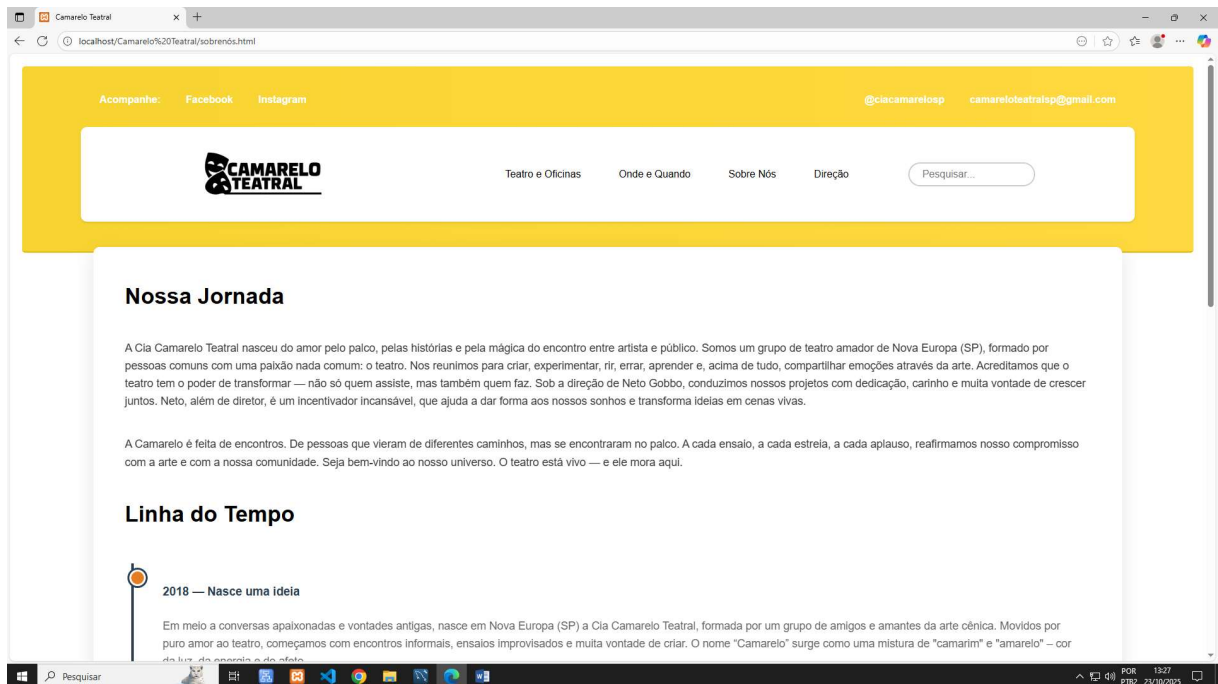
Camarelo Teatral

localhost/Camarelo%20Teatral/sobrenós.html

Acompanhe: Facebook Instagram

@ciacamarelosp camareloteatralsp@gmail.com

CAMARELO TEATRAL

Teatro e Oficinas Onde e Quando Sobre Nós Direção

Pesquisar...

Nossa Jornada

A Cia Camarelo Teatral nasceu do amor pelo palco, pelas histórias e pela mágica do encontro entre artista e público. Somos um grupo de teatro amador de Nova Europa (SP), formado por pessoas comuns com uma paixão nada comum: o teatro. Nos reunimos para criar, experimentar, rir, errar, aprender e, acima de tudo, compartilhar emoções através da arte. Acreditamos que o teatro tem o poder de transformar — não só quem assiste, mas também quem faz. Sob a direção de Neto Gobbo, conduzimos nossos projetos com dedicação, carinho e muita vontade de crescer juntos. Neto, além de diretor, é um incentivador incansável, que ajuda a dar forma aos nossos sonhos e transforma ideias em cenas vivas.

A Camarelo é feita de encontros. De pessoas que vieram de diferentes caminhos, mas se encontraram no palco. A cada ensaio, a cada estreia, a cada aplauso, reafirmamos nosso compromisso com a arte e com a nossa comunidade. Seja bem-vindo ao nosso universo. O teatro está vivo — e ele mora aqui.

Linha do Tempo

2018 — Nasce uma ideia

Em meio a conversas apaixonadas e vontades antigas, nasce em Nova Europa (SP) a Cia Camarelo Teatral, formada por um grupo de amigos e amantes da arte cênica. Movidos por puro amor ao teatro, começamos com encontros informais, ensaios improvisados e muita vontade de criar. O nome "Camarelo" surge como uma mistura de "camarim" e "amarelo" – cor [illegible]

Pesquisar

POR PTB2 13:27 23/10/2025